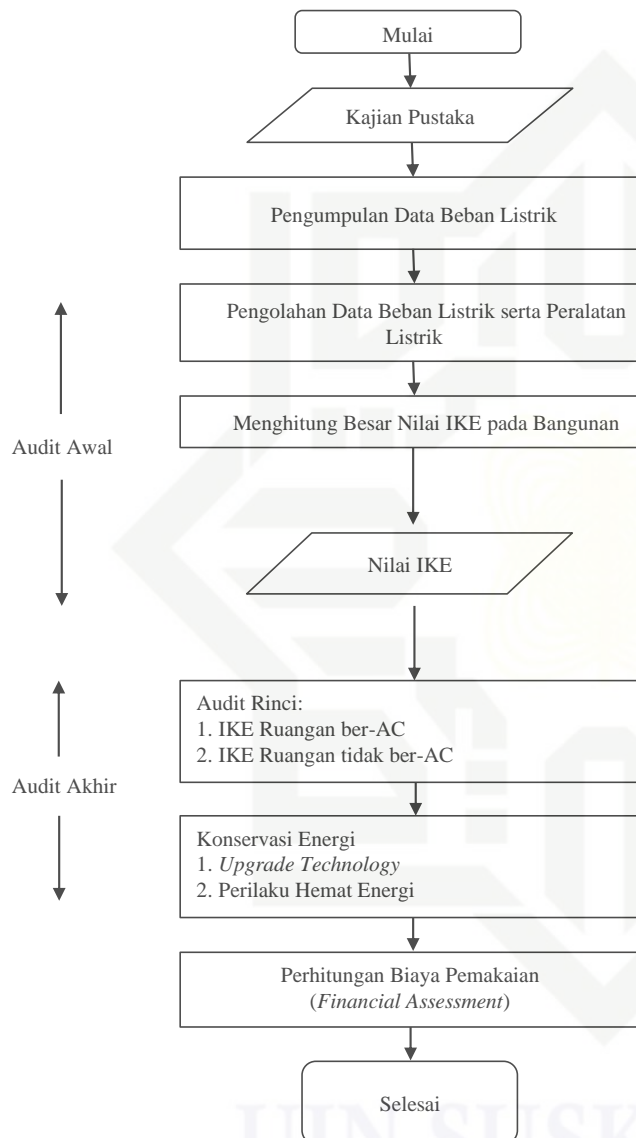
Mulai

Kajian Pustaka

Pengumpulan Data Beban Listrik

Pengolahan Data Beban Listrik serta Peralatan Listrik

Menghitung Besar Nilai IKE pada Bangunan

Audit Awal

Nilai IKE

Audit Rinci:
1. IKE Ruangan ber-AC
2. IKE Ruangan tidak ber-AC

Audit Akhir

Konservasi Energi
1. Upgrade Technology
2. Perilaku Hemat Energi

Perhitungan Biaya Pemakaian (Financial Assessment)

Selesai